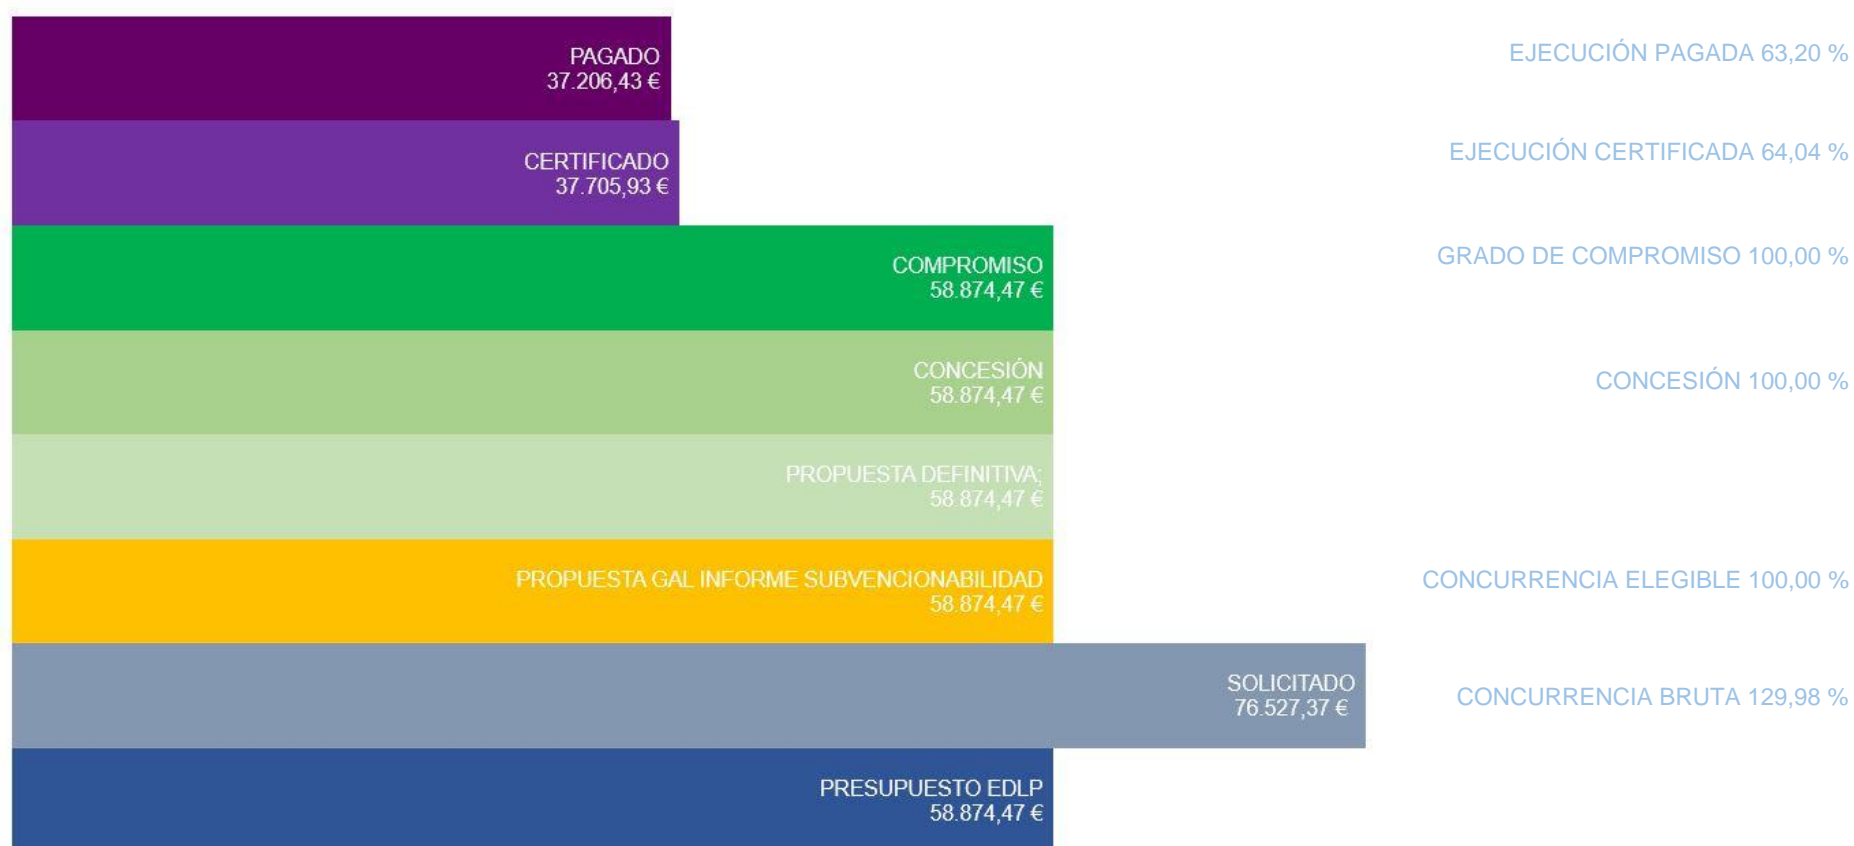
PAGADO
37.206,43 €

EJECUCIÓN PAGADA 63,20 %

CERTIFICADO
37.705,93 €

EJECUCIÓN CERTIFICADA 64,04 %

COMPROMISO
58.874,47 €

GRADO DE COMPROMISO 100,00 %

CONCESIÓN
58.874,47 €

CONCESIÓN 100,00 %

PROPUESTA DEFINITIVA;
58.874,47 €

PROPUESTA GAL INFORME SUBVENCIONABILIDAD
58.874,47 €

CONCURRENCIA ELEGIBLE 100,00 %

SOLICITADO
76.527,37 €

CONCURRENCIA BRUTA 129,98 %

PRESUPUESTO EDLP
58.874,47 €